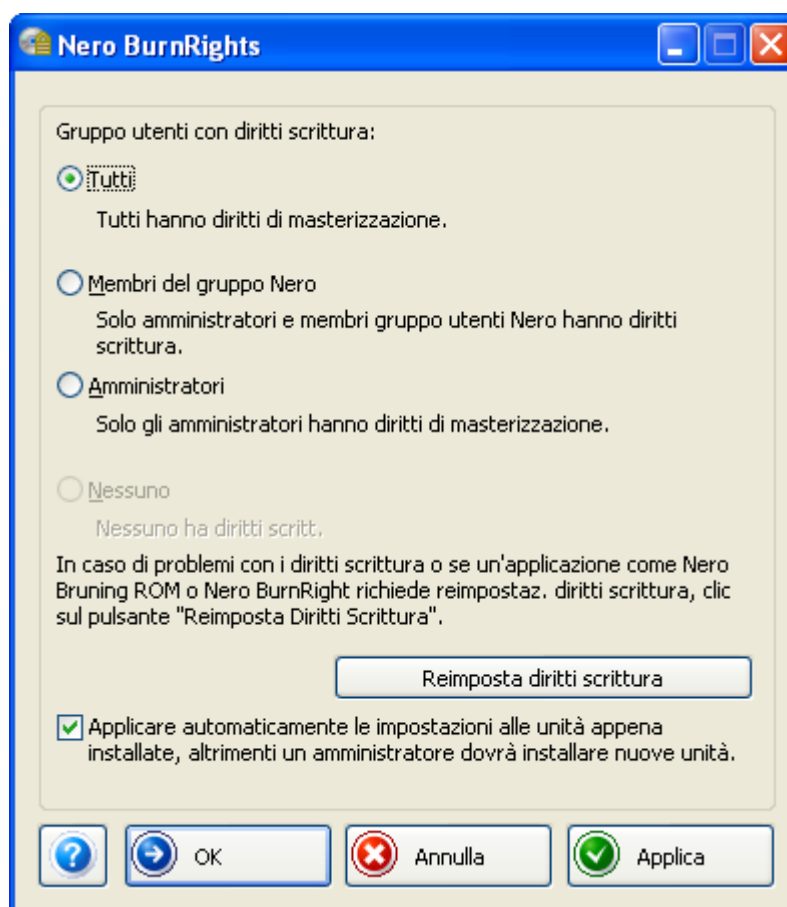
Nero BurnRights

Gruppo utenti con diritti scrittura:

Tutti

Tutti hanno diritti di masterizzazione.

Membri del gruppo Nero

Solo amministratori e membri gruppo utenti Nero hanno diritti scrittura.

Amministratori

Solo gli amministratori hanno diritti di masterizzazione.

Nessuno

Nessuno ha diritti scritt.

In caso di problemi con i diritti scrittura o se un'applicazione come Nero Bruning ROM o Nero BurnRight richiede reimpostaz. diritti scrittura, clic sul pulsante "Reimposta Diritti Scrittura".

Reimposta diritti scrittura

Applicare automaticamente le impostazioni alle unità appena installate, altrimenti un amministratore dovrà installare nuove unità.

OK

Annulla

Applica